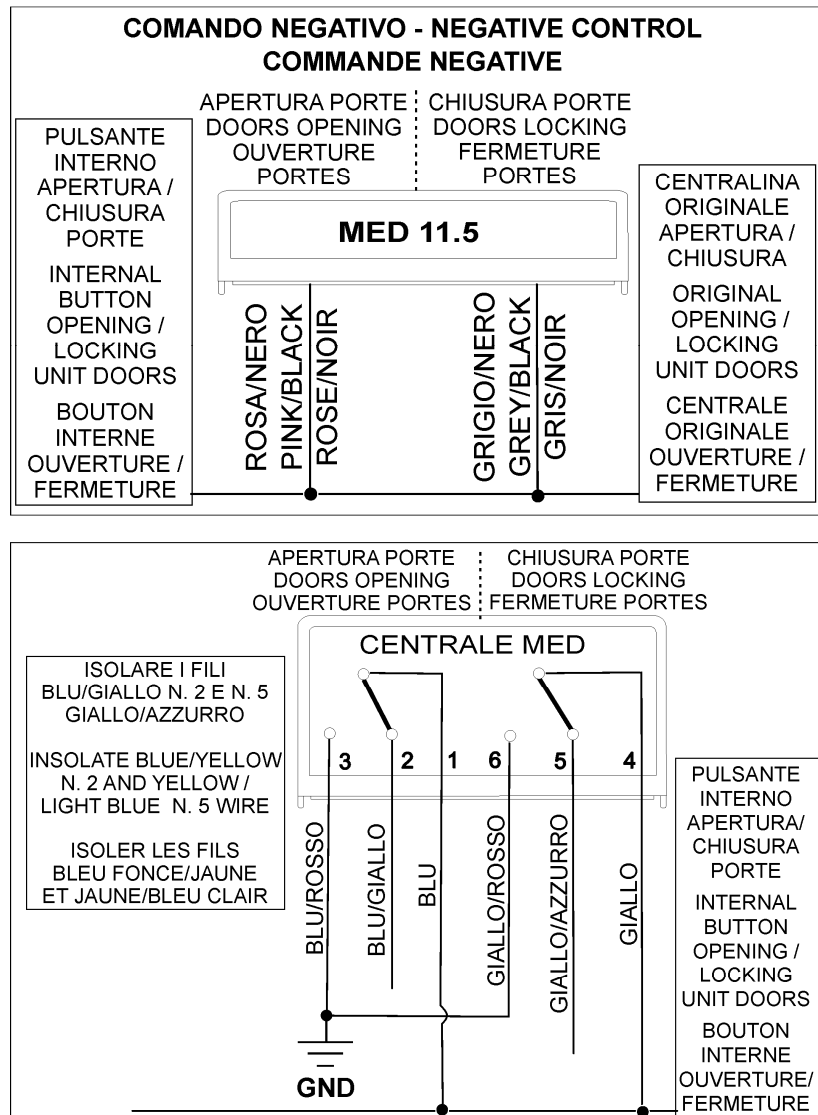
COMANDO NEGATIVO - NEGATIVE CONTROL
COMMANDE NEGATIVE

APERTURA PORTE
DOORS OPENING
OUVERTURE PORTES

CHIUSURA PORTE
DOORS LOCKING
FERMETURE PORTES

PULSANTE INTERNO APERTURA / CHIUSURA PORTE

INTERNAL BUTTON OPENING / LOCKING UNIT DOORS

BOUTON INTERNE OUVERTURE / FERMETURE

MED 11.5

ROSA/NERO
PINK/BLACK
ROSE/NOIR

GRIGIO/NERO
GREY/BLACK
GRIS/NOIR

CENTRALINA ORIGINALE APERTURA / CHIUSURA

ORIGINAL OPENING / LOCKING UNIT DOORS

CENTRALE ORIGINALE OUVERTURE / FERMETURE

APERTURA PORTE
DOORS OPENING
OUVERTURE PORTES

CHIUSURA PORTE
DOORS LOCKING
FERMETURE PORTES

CENTRALE MED

ISOLARE I FILI BLU/GIALLO N. 2 E N. 5 GIALLO/AZZURRO

INSOLATE BLUE/YELLOW N. 2 AND YELLOW / LIGHT BLUE N. 5 WIRE

ISOLER LES FILS BLEU FONCE/JAUNE ET JAUNE/BLEU CLAIR

3 2 1 6 5 4

BLU/ROSSO
BLU/GIALLO
BLU
GIALLO/ROSSO
GIALLO/AZZURRO
GIALLO

GND

PULSANTE INTERNO APERTURA/ CHIUSURA PORTE

INTERNAL BUTTON OPENING / LOCKING UNIT DOORS

BOUTON INTERNE OUVERTURE/ FERMETURE